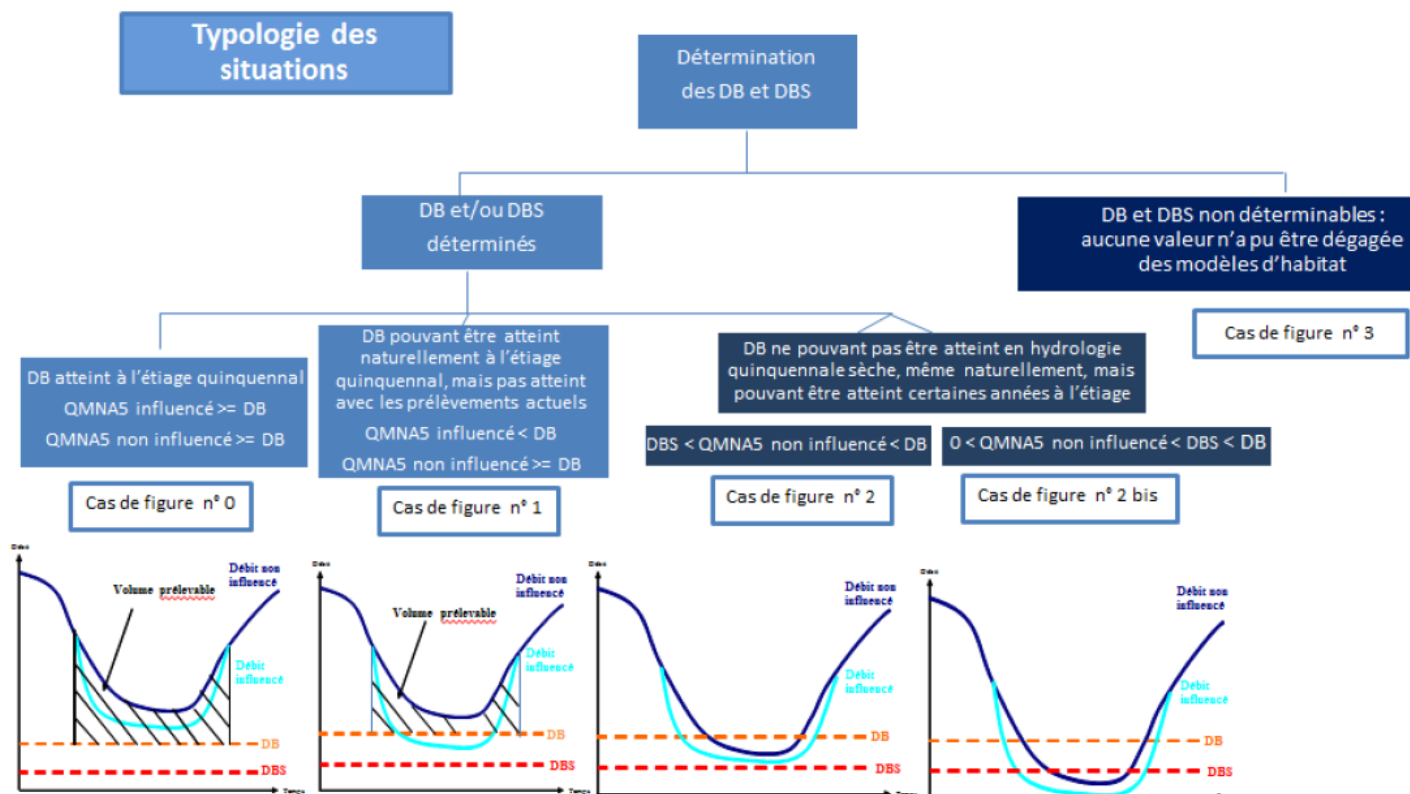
Typologie des situations

Détermination des DB et DBS

DB et/ou DBS déterminés

DB et DBS non déterminables : aucune valeur n'a pu être dégagée des modèles d'habitat

Cas de figure n° 3

DB atteint à l'étiage quinquennal
QMNA5 influencé >= DB
QMNA5 non influencé >= DB

Cas de figure n° 0

DB pouvant être atteint naturellement à l'étiage quinquennal, mais pas atteint avec les prélèvements actuels
QMNA5 influencé < DB
QMNA5 non influencé >= DB

Cas de figure n° 1

DB ne pouvant pas être atteint en hydrologie quinquennale sèche, même naturellement, mais pouvant être atteint certaines années à l'étiage

DBS < QMNA5 non influencé < DB

Cas de figure n° 2

0 < QMNA5 non influencé < DBS < DB

Cas de figure n° 2 bis

Débit
Volume prélevable
Débit non influencé
Débit influencé
DB
DBS
Temps

Débit
Volume prélevable
Débit non influencé
Débit influencé
DB
DBS
Temps

Débit
Débit non influencé
Débit influencé
DB
DBS
Temps

Débit
Débit non influencé
Débit influencé
DB
DBS
Temps